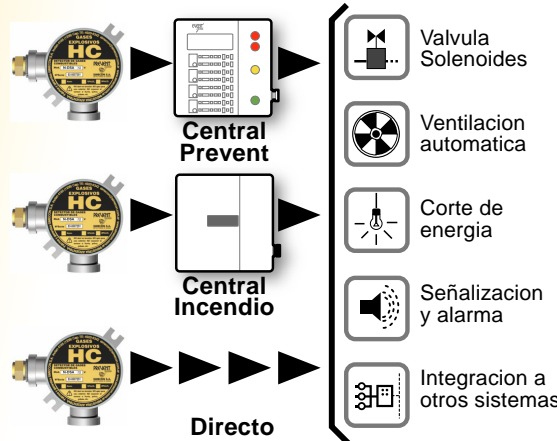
GASES EXPLOSIVOS
HC

Central Prevent

GASES EXPLOSIVOS
HC

Central Incendio

GASES EXPLOSIVOS
HC

Directo

Valvula Solenoides

Ventilacion automatica

Corte de energia

Señalizacion y alarma

Integracion a otros sistemas